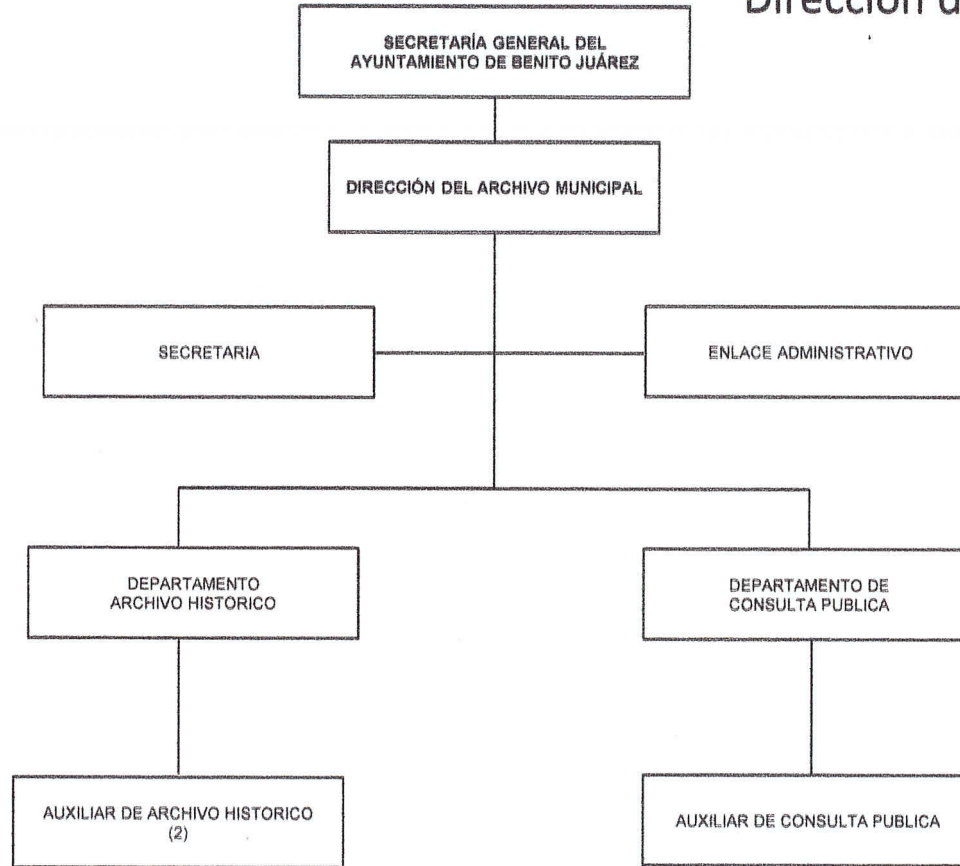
Dirección d

SECRETARÍA GENERAL DEL AYUNTAMIENTO DE BENITO JUÁREZ

DIRECCIÓN DEL ARCHIVO MUNICIPAL

SECRETARIA

ENLACE ADMINISTRATIVO

DEPARTAMENTO ARCHIVO HISTORICO

DEPARTAMENTO DE CONSULTA PUBLICA

AUXILIAR DE ARCHIVO HISTORICO (2)

AUXILIAR DE CONSULTA PUBLICA